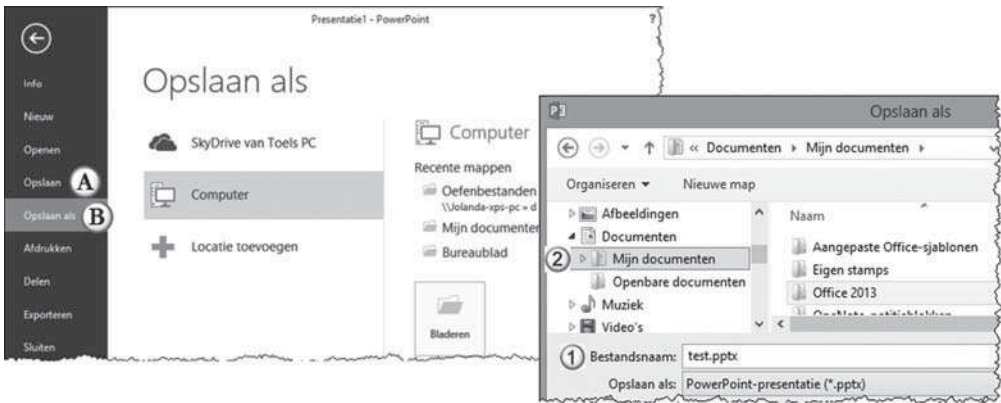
Presentatie1 - PowerPoint

?

Info
Nieuw
Openen
Opslaan A
Opslaan als B
Afdrukken
Delen
Exporteren
Sluiten

Opslaan als

SkyDrive van Toels PC
Computer
Locatie toevoegen

Computer
Recente mappen
Oefenbestanden
\\Jolanda-xps-pc » d
Mijn documenten
Bureaublad

Bladeren

Opslaan als

« Documenten ▸ Mijn documenten ▸

Organiseren ▾ Nieuwe map

Afbeeldingen
Documenten
2 Mijn documenten
Openbare documenten
Muziek
Video's

Naam
Aangepaste Office-sjablonen
Eigen stamps
Office 2013
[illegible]

1 Bestandsnaam: test.pptx
Opslaan als: PowerPoint-presentatie (*.pptx)